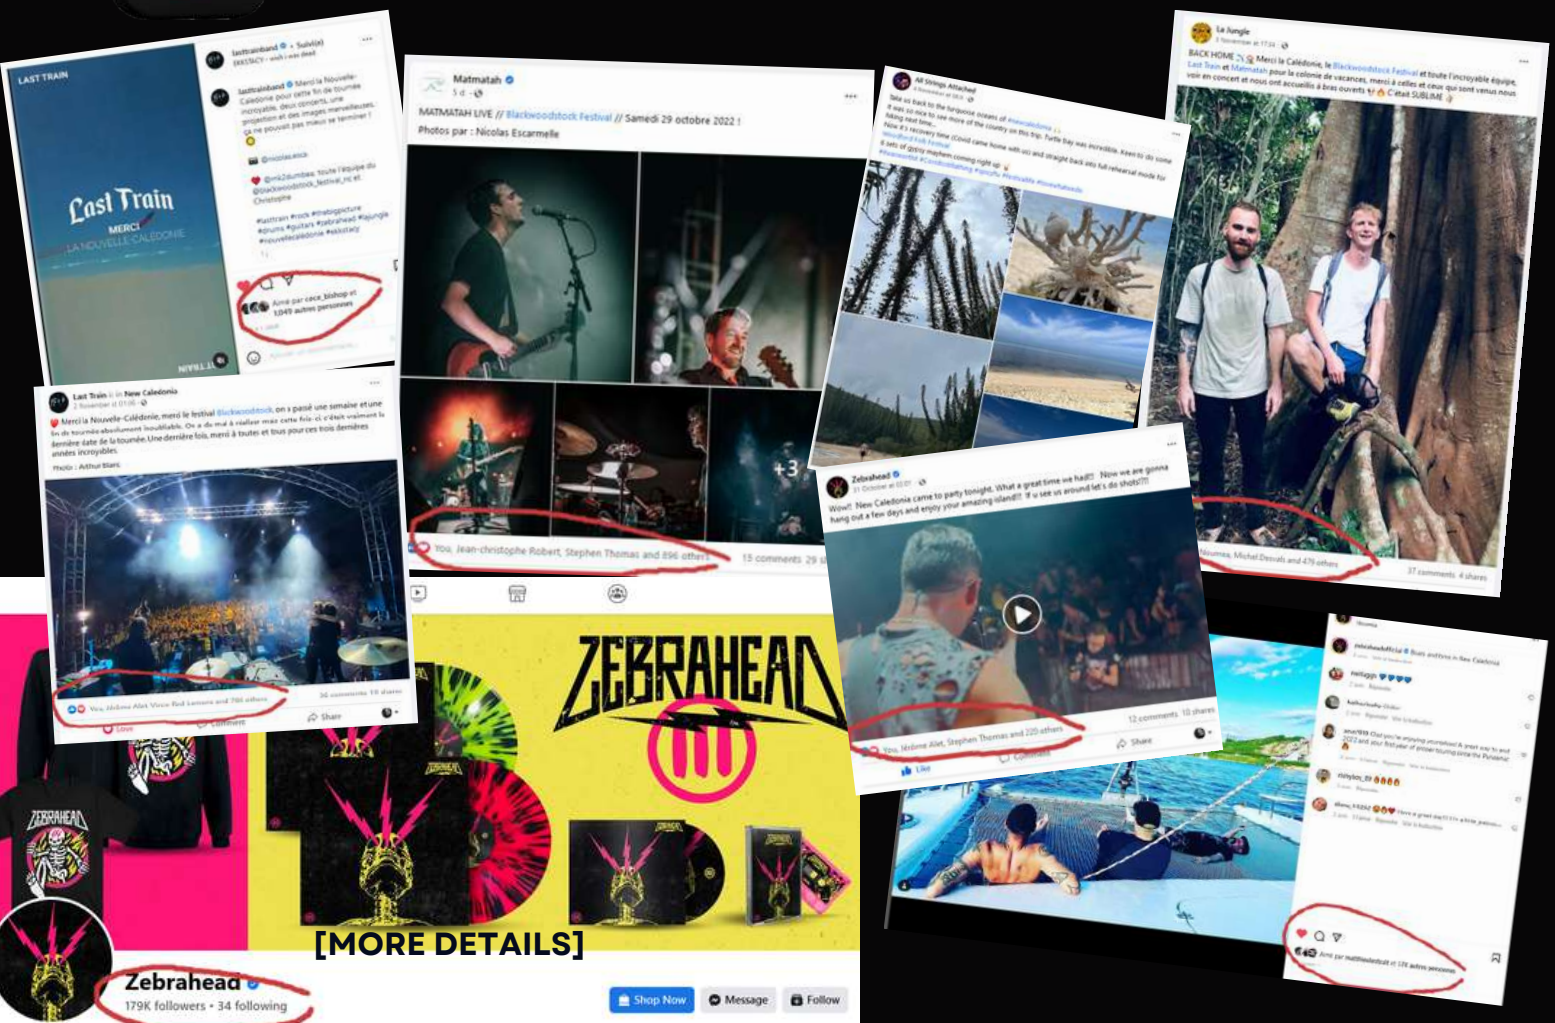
LAST TRAIN

Last Train
MERCI
LA NOUVELLE-CALÉDONIE

lasttrainband • Suivi(e)
EKKSTACY • wish i was dead

lasttrainband Merci la Nouvelle-Calédonie pour cette fin de tournée incroyable, deux concerts, une projection et des images merveilleuses. Ça ne pouvait pas mieux se terminer !

@nicolaseck

@nik2dumbea, toute l'équipe du @blackwoodstock_festival_nc et Christophe

#lasttrain #rock #thebigpicture #drums #guitars #zebrahead #lajungle #nouvellecaledonie #ekkstacy

Aimé par cece_bishop et 1 049 autres personnes

Matmatah
5 d
MATMATAH LIVE // Blackwoodstock Festival // Samedi 29 octobre 2022 !
Photos par : Nicolas Escarmelle

+3

You, Jean-christophe Robert, Stephen Thomas and 896 others
15 comments 29 s

All Strings Attached
Take us back to the turquoise oceans of #newcaledonia
It was so nice to see more of the country on this trip. Turtle Bay was incredible. Keen to do some hiking next time...
Now it's recovery time (Covid came home with us) and straight back into full rehearsal mode for 6 sets of gypsy mayhem coming right up
#blackwoodstock #caledonia

La Jungle
BACK HOME Merci la Calédonie, le Blackwoodstock Festival et toute l'incroyable équipe, Last Train et Matmatah pour la colonie de vacances, merci à celles et ceux qui sont venus nous voir en concert et nous ont accueillis à bras ouverts C'était SUBLIME

Nouméa, Michel Desvals and 479 others
37 comments 4 shares

Last Train is in New Caledonia
2 November at 01:06
Merci la Nouvelle-Calédonie, merci le festival Blackwoodstock, on a passé une semaine et une fin de tournée absolument inoubliable. On a du mal à réaliser mais cette fois-ci c'était vraiment la dernière date de la tournée. Une dernière fois, merci à toutes et tous pour ces trois dernières années incroyables.
Photo : Arthur Blanc

You, Jérôme Alet, Vince Red Lemons and 766 others
36 comments 10 shares
Love Comment Share

Zebrahead
31 October at 02:07
Wow!! New Caledonia came to party tonight. What a great time we had!! Now we are gonna hang out a few days and enjoy your amazing island!!! If u see us around let's do shots!!!!

You, Jérôme Alet, Stephen Thomas and 220 others
12 comments 10 shares
Like Comment Share

ZEBRAHEAD

zebraheadofficial Boats and friends in New Caledonia
Aimé par matthewdeshatt et 178 autres personnes

[MORE DETAILS]

Zebrahead
179K followers • 34 following

Shop Now Message Follow